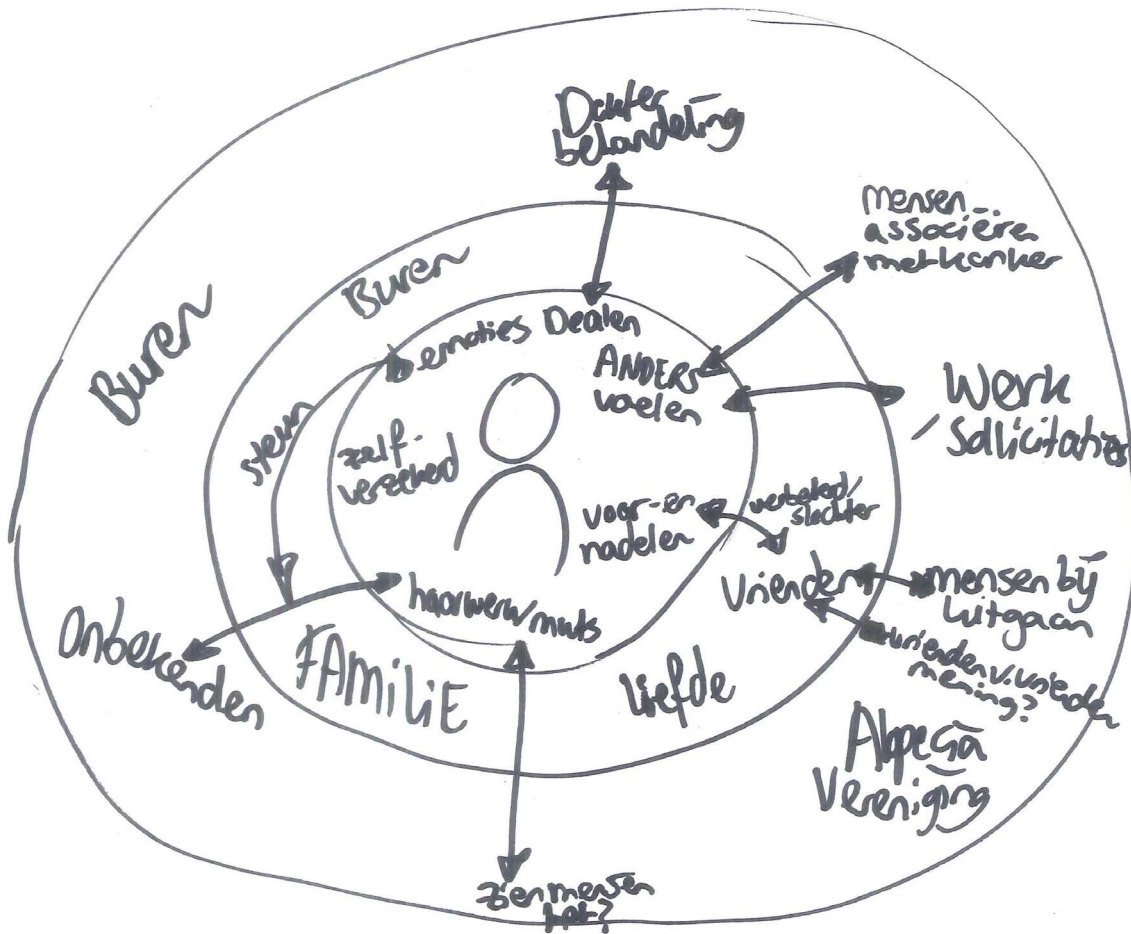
Dokter behandeling

mensen-associëren met kanker

Buren

Buren

emoties Dealen

ANDERS voelen

Werk / Sollicitaties

steun

zelf-verzekerd

voor- en nadelen

verbeterd/slechter

Vrienden

mensen bij uitgaan

Onbekenden

haarwerk/muts

vrienden v. vrienden mening?

FAMILIE

liefde

Alopecia Vereniging

Zien mensen het?